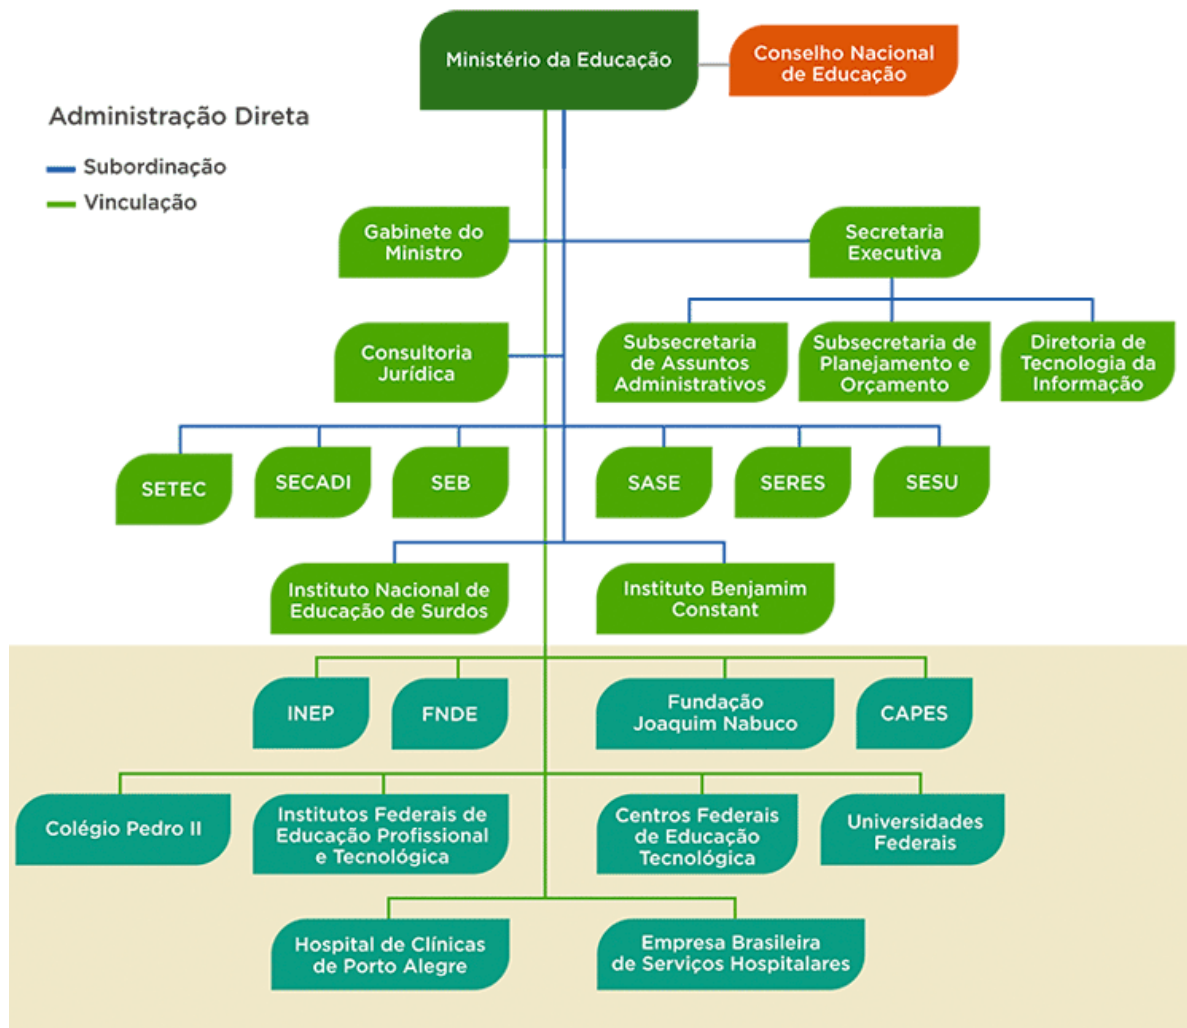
Ministério da Educação

Conselho Nacional de Educação

Administração Direta

Subordinação

Vinculação

Gabinete do Ministro

Secretaria Executiva

Consultoria Jurídica

Subsecretaria de Assuntos Administrativos

Subsecretaria de Planejamento e Orçamento

Diretoria de Tecnologia da Informação

SETEC

SECADI

SEB

SASE

SERES

SESU

Instituto Nacional de Educação de Surdos

Instituto Benjamim Constant

INEP

FNDE

Fundação Joaquim Nabuco

CAPES

Colégio Pedro II

Institutos Federais de Educação Profissional e Tecnológica

Centros Federais de Educação Tecnológica

Universidades Federais

Hospital de Clínicas de Porto Alegre

Empresa Brasileira de Serviços Hospitalares